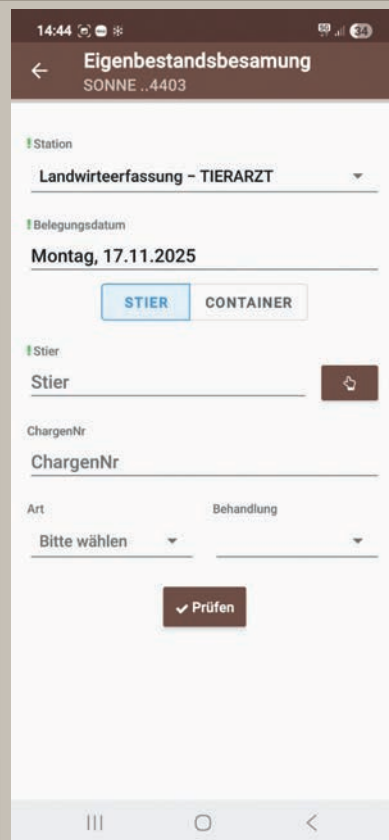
14:44

Eigenbestandsbesamung
SONNE ..4403

! Station
Landwirteerfassung – TIERARZT

! Belegungsdatum
Montag, 17.11.2025

STIER CONTAINER

! Stier
Stier

ChargenNr
ChargenNr

Art
Bitte wählen

Behandlung

Prüfen